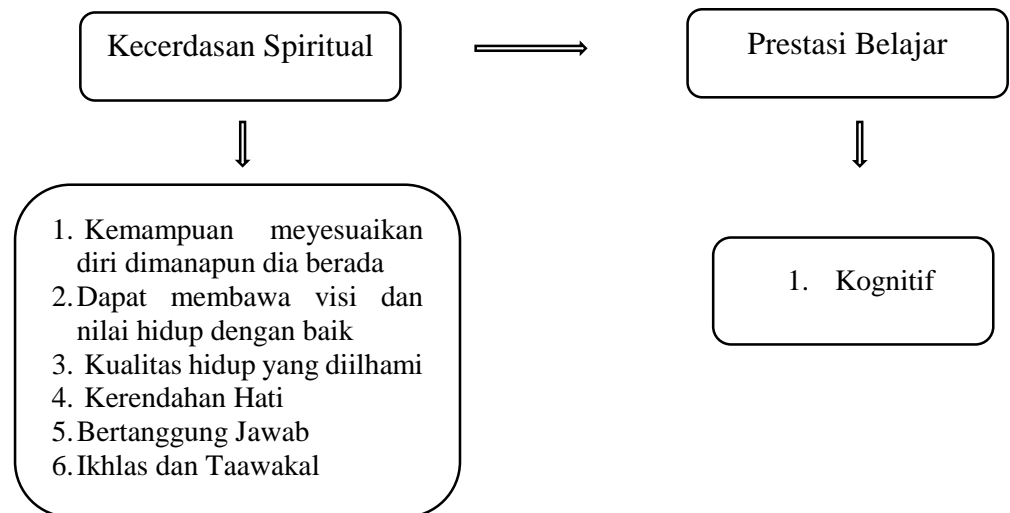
Kecerdasan Spiritual

Prestasi Belajar

1. Kemampuan meyesuaikan diri dimanapun dia berada
2. Dapat membawa visi dan nilai hidup dengan baik
3. Kualitas hidup yang diilhami
4. Kerendahan Hati
5. Bertanggung Jawab
6. Ikhlas dan Taawakal

1. Kognitif